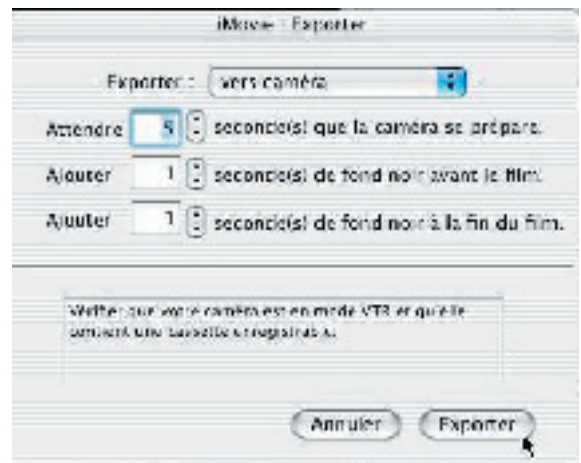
iMovie : Exporter

Exporter : vers caméra

Attendre 5 seconde(s) que la caméra se prépare.

Ajouter 1 seconde(s) de fond noir avant le film.

Ajouter 1 seconde(s) de fond noir à la fin du film.

Vérifier que votre caméra est en mode VTR et qu'elle contient une cassette enregistrable.

Annuler Exporter